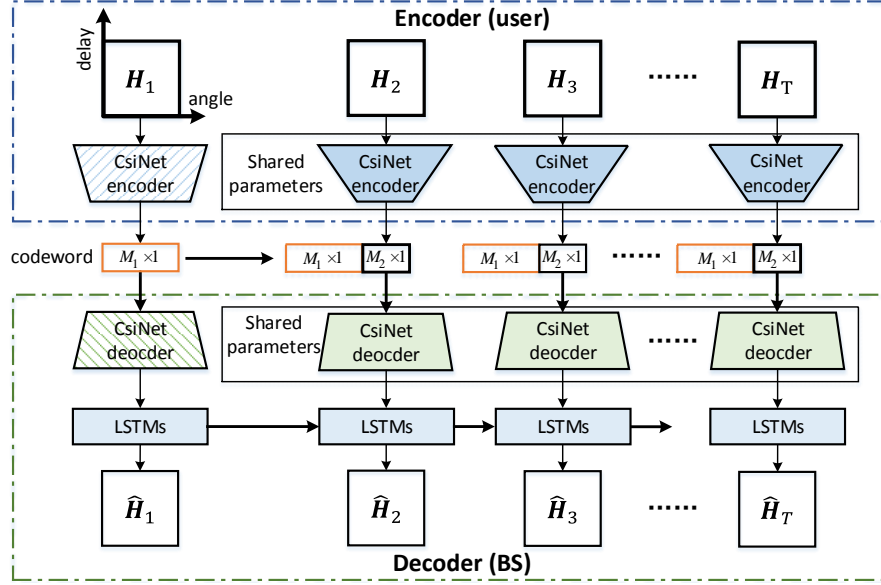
Encoder (user)

delay

$\boldsymbol{H}_1$

angle

$\boldsymbol{H}_2$

$\boldsymbol{H}_3$

......

$\boldsymbol{H}_\mathrm{T}$

CsiNet encoder

Shared parameters

CsiNet encoder

CsiNet encoder

CsiNet encoder

codeword

$M_1 \times 1$

$M_1 \times 1$ $M_2 \times 1$

$M_1 \times 1$ $M_2 \times 1$

......

$M_1 \times 1$ $M_2 \times 1$

CsiNet deocder

Shared parameters

CsiNet deocder

CsiNet deocder

......

CsiNet deocder

LSTMs

LSTMs

LSTMs

LSTMs

$\widehat{\boldsymbol{H}}_1$

$\widehat{\boldsymbol{H}}_2$

$\widehat{\boldsymbol{H}}_3$

......

$\widehat{\boldsymbol{H}}_T$

Decoder (BS)